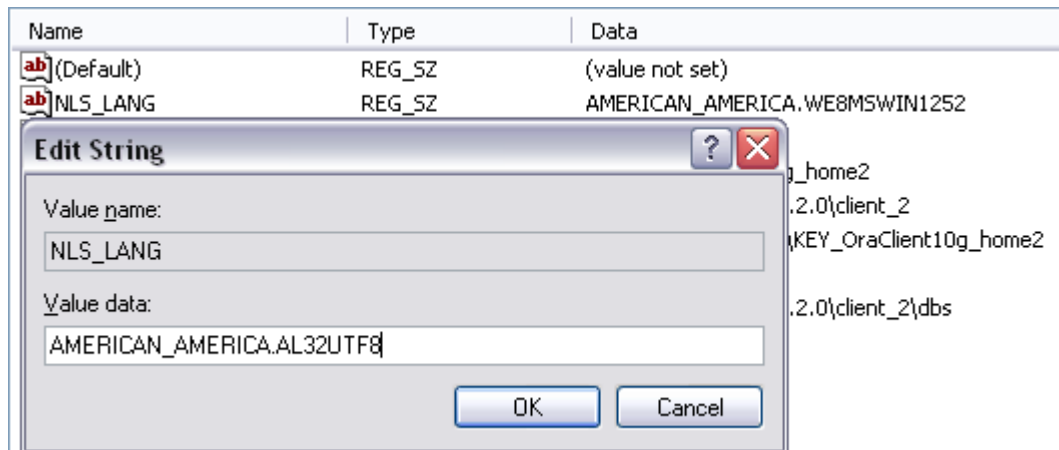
| Name | Type | Data |
|---|---|---|
| (Default) | REG_SZ | (value not set) |
| NLS_LANG | REG_SZ | AMERICAN_AMERICA.WE8MSWIN1252 |

Edit String

?

Value name:

NLS_LANG

Value data:

AMERICAN_AMERICA.AL32UTF8

OK

Cancel

g_home2

.2.0\client_2

\KEY_OraClient10g_home2

.2.0\client_2\dbs